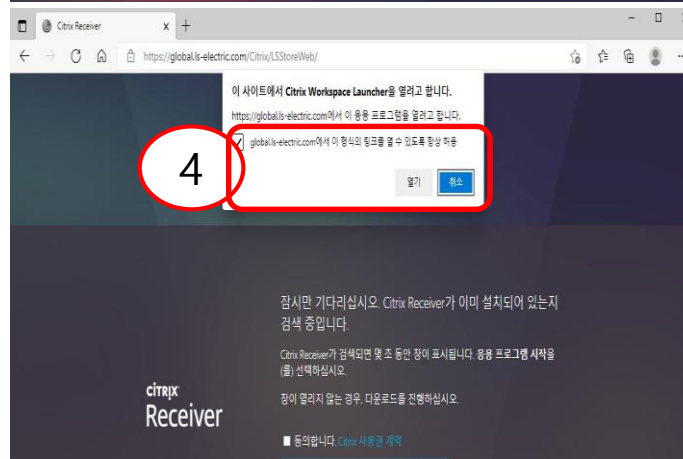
Citrix Receiver ×
https://global.ls-electric.com/Citrix/LSStoreWeb/

이 사이트에서 Citrix Workspace Launcher을 열려고 합니다.
https://global.ls-electric.com에서 이 응용 프로그램을 열려고 합니다.
global.ls-electric.com에서 이 형식의 링크를 열 수 있도록 항상 허용
열기 취소

4

잠시만 기다리십시오. Citrix Receiver가 이미 설치되어 있는지 검색 중입니다.

Citrix Receiver가 검색되면 몇 초 동안 창이 표시됩니다. 응용 프로그램 시작을(를) 선택하십시오.

창이 열리지 않는 경우, 다운로드를 진행하십시오.

CITRIX
Receiver

동의합니다. Citrix 사용권 계약